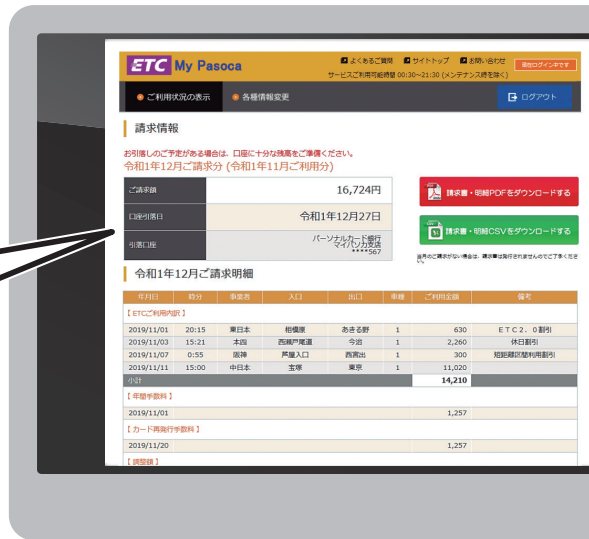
ETC My Pasoca

よくあるご質問　サイトトップ　お問い合わせ　現在ログイン中です

サービスご利用可能時間 00:30～21:30（メンテナンス時を除く）

ご利用状況の表示　各種情報変更　ログアウト

請求情報

お引落しのご予定がある場合は、口座に十分な残高をご準備ください。

令和1年12月ご請求分（令和1年11月ご利用分）

| ご請求額 | 16,724円 |
|---|---|
| 口座引落日 | 令和1年12月27日 |
| 引落口座 | パーソナルカード銀行 マイパソカ支店 ****567 |

請求書・明細PDFをダウンロードする

請求書・明細CSVをダウンロードする

当月のご請求がない場合は、請求書は発行されませんのでご了承ください。

令和1年12月ご請求明細

| 年月日 | 時分 | 事業者 | 入口 | 出口 | 車種 | ご利用金額 | 備考 |
|---|---|---|---|---|---|---|---|
| 【ETCご利用内訳】 | | | | | | | |
| 2019/11/01 | 20:15 | 東日本 | 相模原 | あきる野 | 1 | 630 | ETC2.0割引 |
| 2019/11/03 | 15:21 | 本四 | 西瀬戸尾道 | 今治 | 1 | 2,260 | 休日割引 |
| 2019/11/07 | 0:55 | 阪神 | 芦屋入口 | 西宮出 | 1 | 300 | 短距離区間利用割引 |
| 2019/11/11 | 15:00 | 中日本 | 宝塚 | 東京 | 1 | 11,020 | |
| 小計 | | | | | | 14,210 | |
| 【年間手数料】 | | | | | | | |
| 2019/11/01 | | | | | | 1,257 | |
| 【カード再発行手数料】 | | | | | | | |
| 2019/11/20 | | | | | | 1,257 | |
| 【調整額】 | | | | | | | |